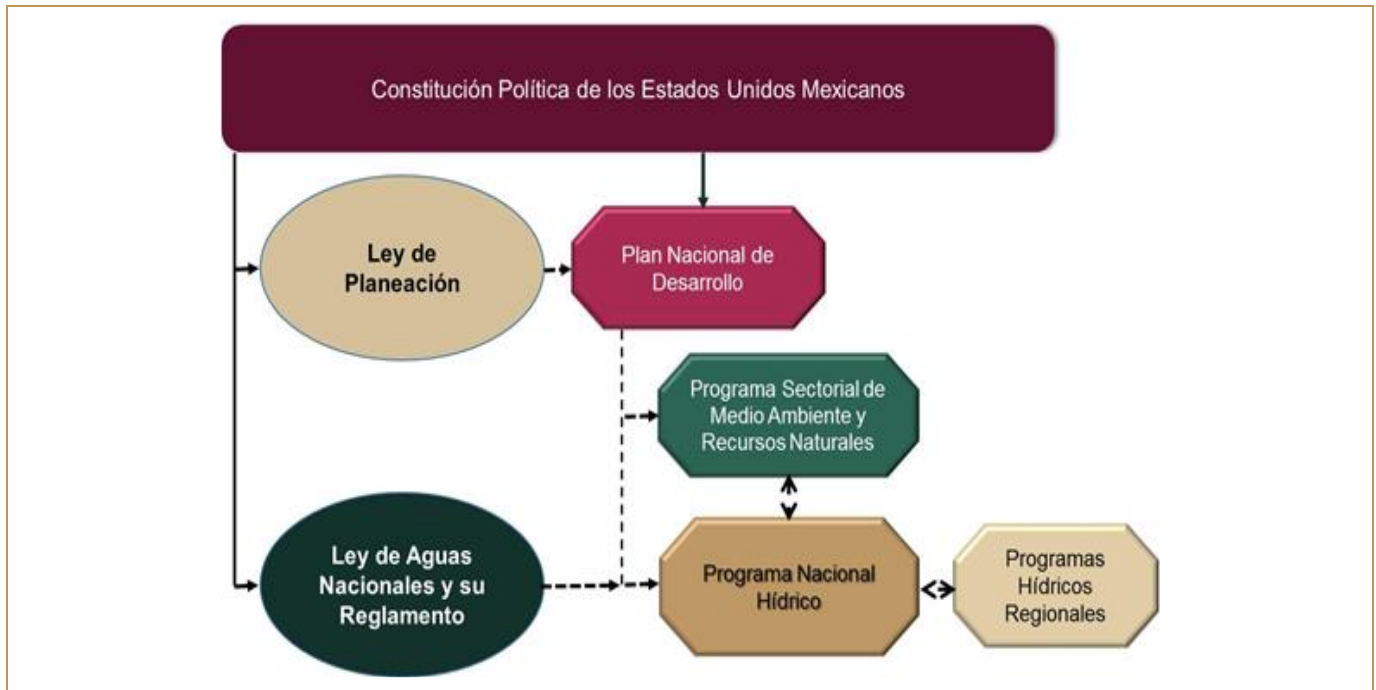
Constitución Política de los Estados Unidos Mexicanos

Ley de Planeación

Plan Nacional de Desarrollo

Programa Sectorial de Medio Ambiente y Recursos Naturales

Ley de Aguas Nacionales y su Reglamento

Programa Nacional Hídrico

Programas Hídricos Regionales